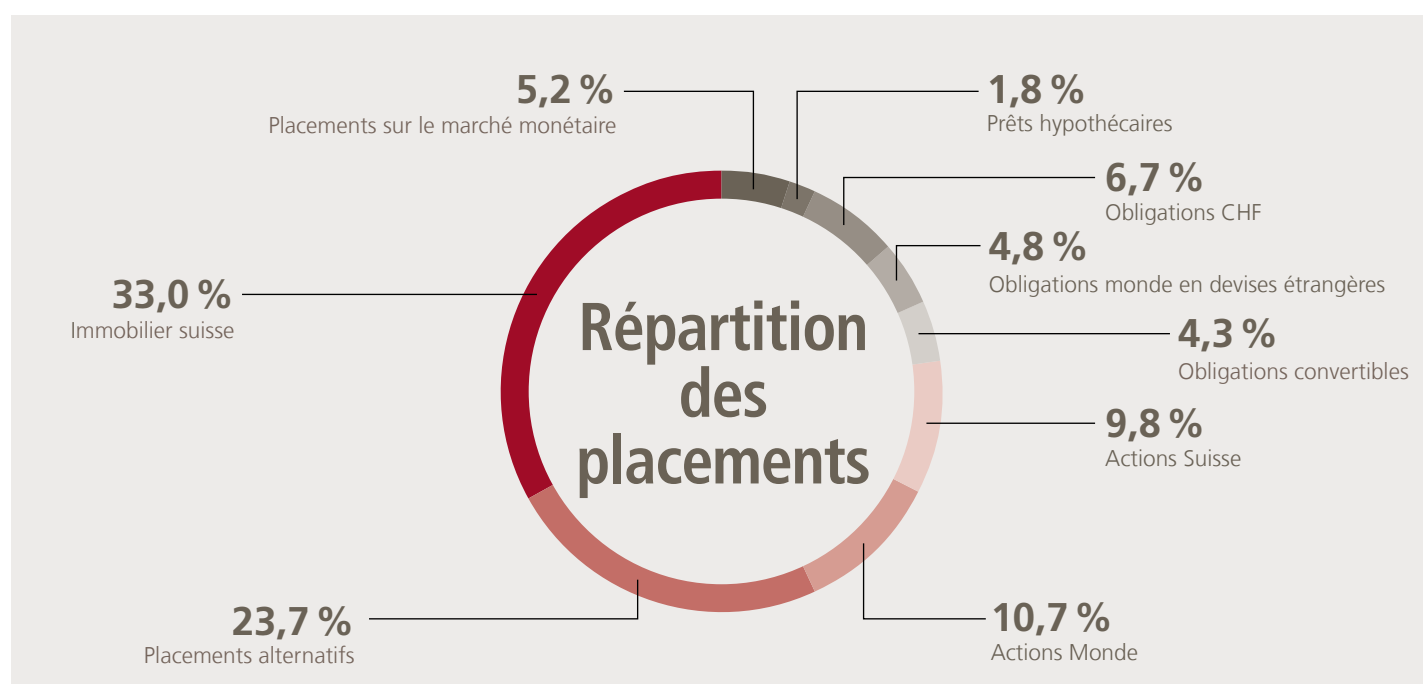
5,2 %
Placements sur le marché monétaire

1,8 %
Prêts hypothécaires

6,7 %
Obligations CHF

4,8 %
Obligations monde en devises étrangères

4,3 %
Obligations convertibles

9,8 %
Actions Suisse

10,7 %
Actions Monde

23,7 %
Placements alternatifs

33,0 %
Immobilier suisse

Répartition des placements